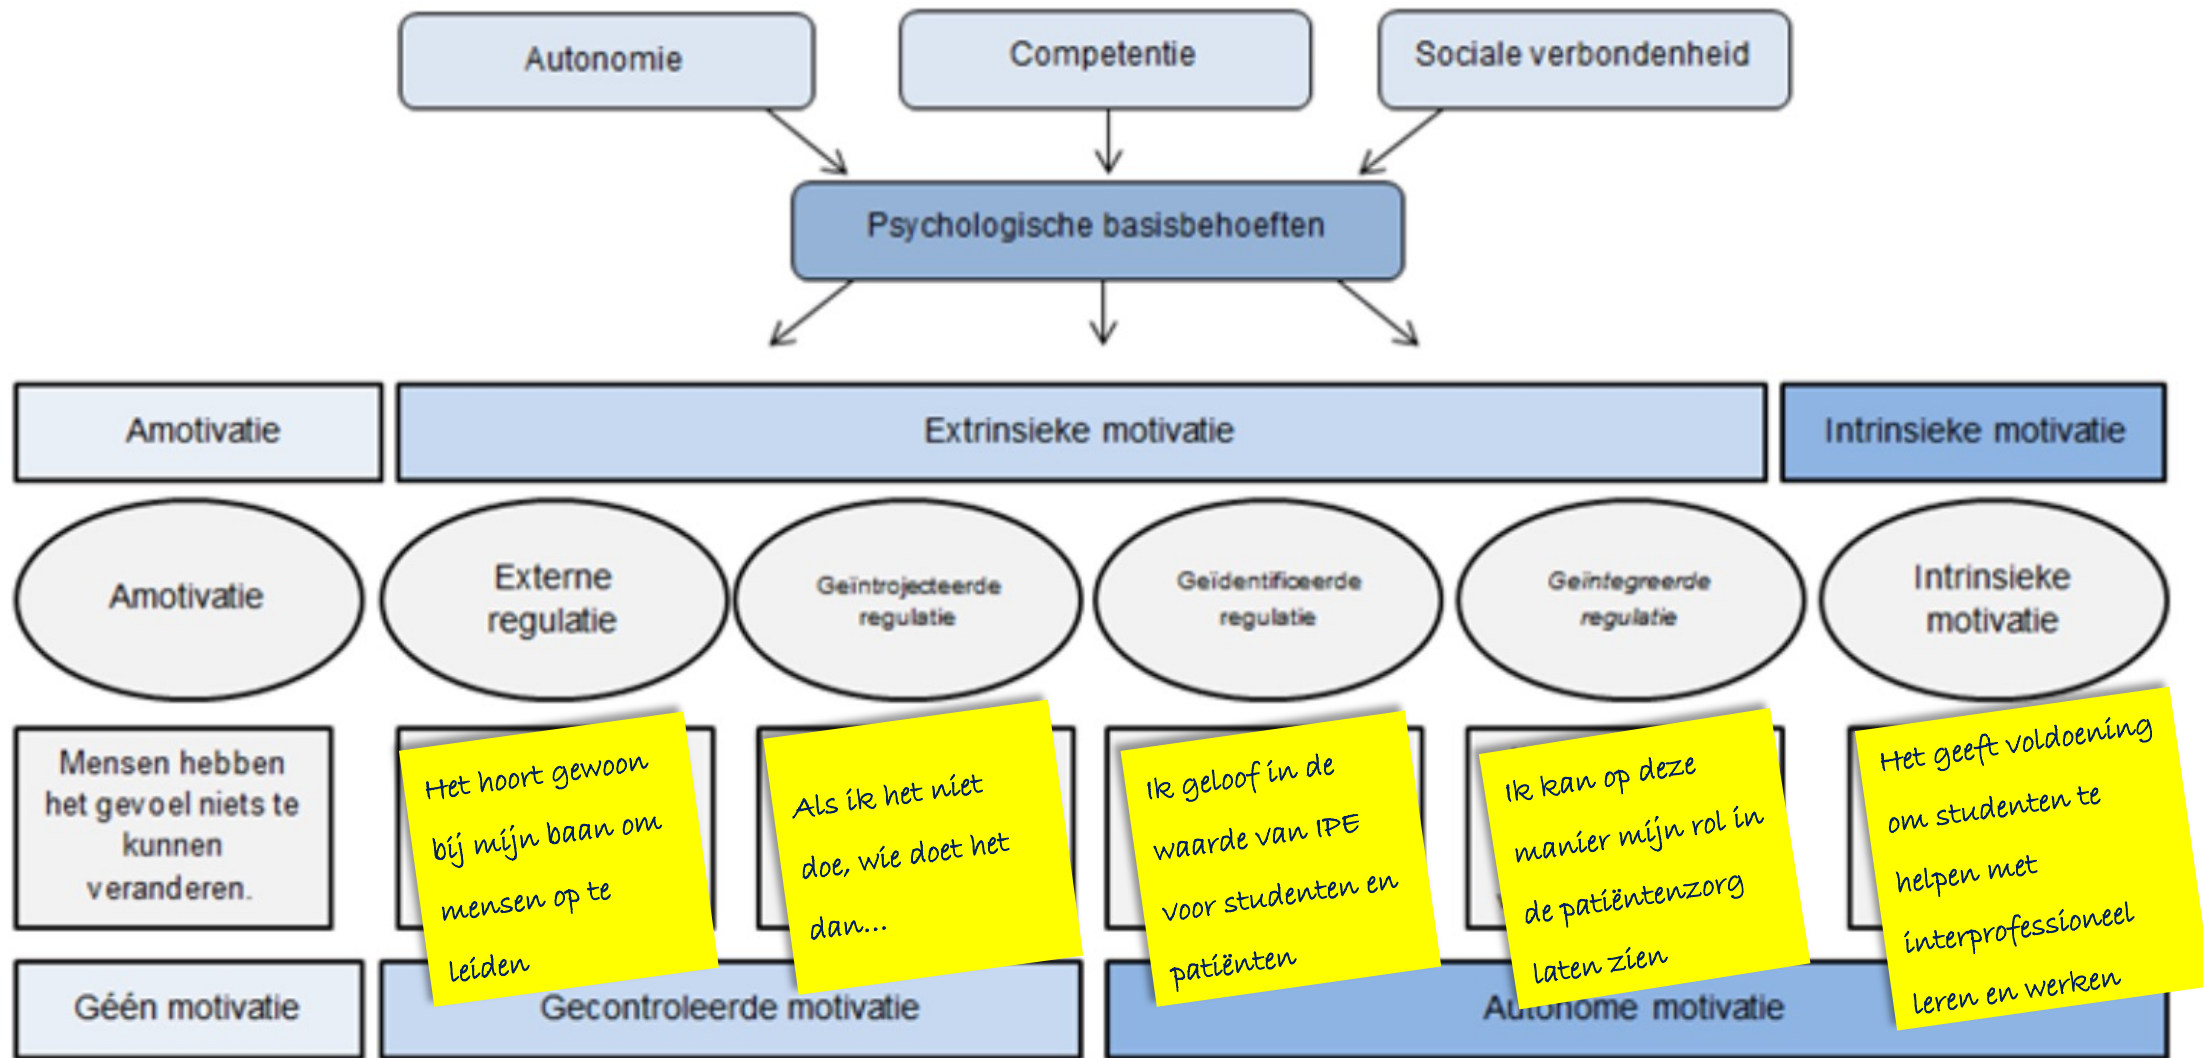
Autonomie

Competentie

Sociale verbondenheid

Psychologische basisbehoeften

Amotivatie

Extrinsieke motivatie

Intrinsieke motivatie

Amotivatie

Externe regulatie

Geïntrojecteerde regulatie

Geïdentificeerde regulatie

Geïntegreerde regulatie

Intrinsieke motivatie

Mensen hebben het gevoel niets te kunnen veranderen.

Het hoort gewoon bij mijn baan om mensen op te leiden

Als ik het niet doe, wie doet het dan...

Ik geloof in de waarde van IPE voor studenten en patiënten

Ik kan op deze manier mijn rol in de patiëntenzorg laten zien

Het geeft voldoening om studenten te helpen met interprofessioneel leren en werken

Géén motivatie

Gecontroleerde motivatie

Au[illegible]nome motivatie